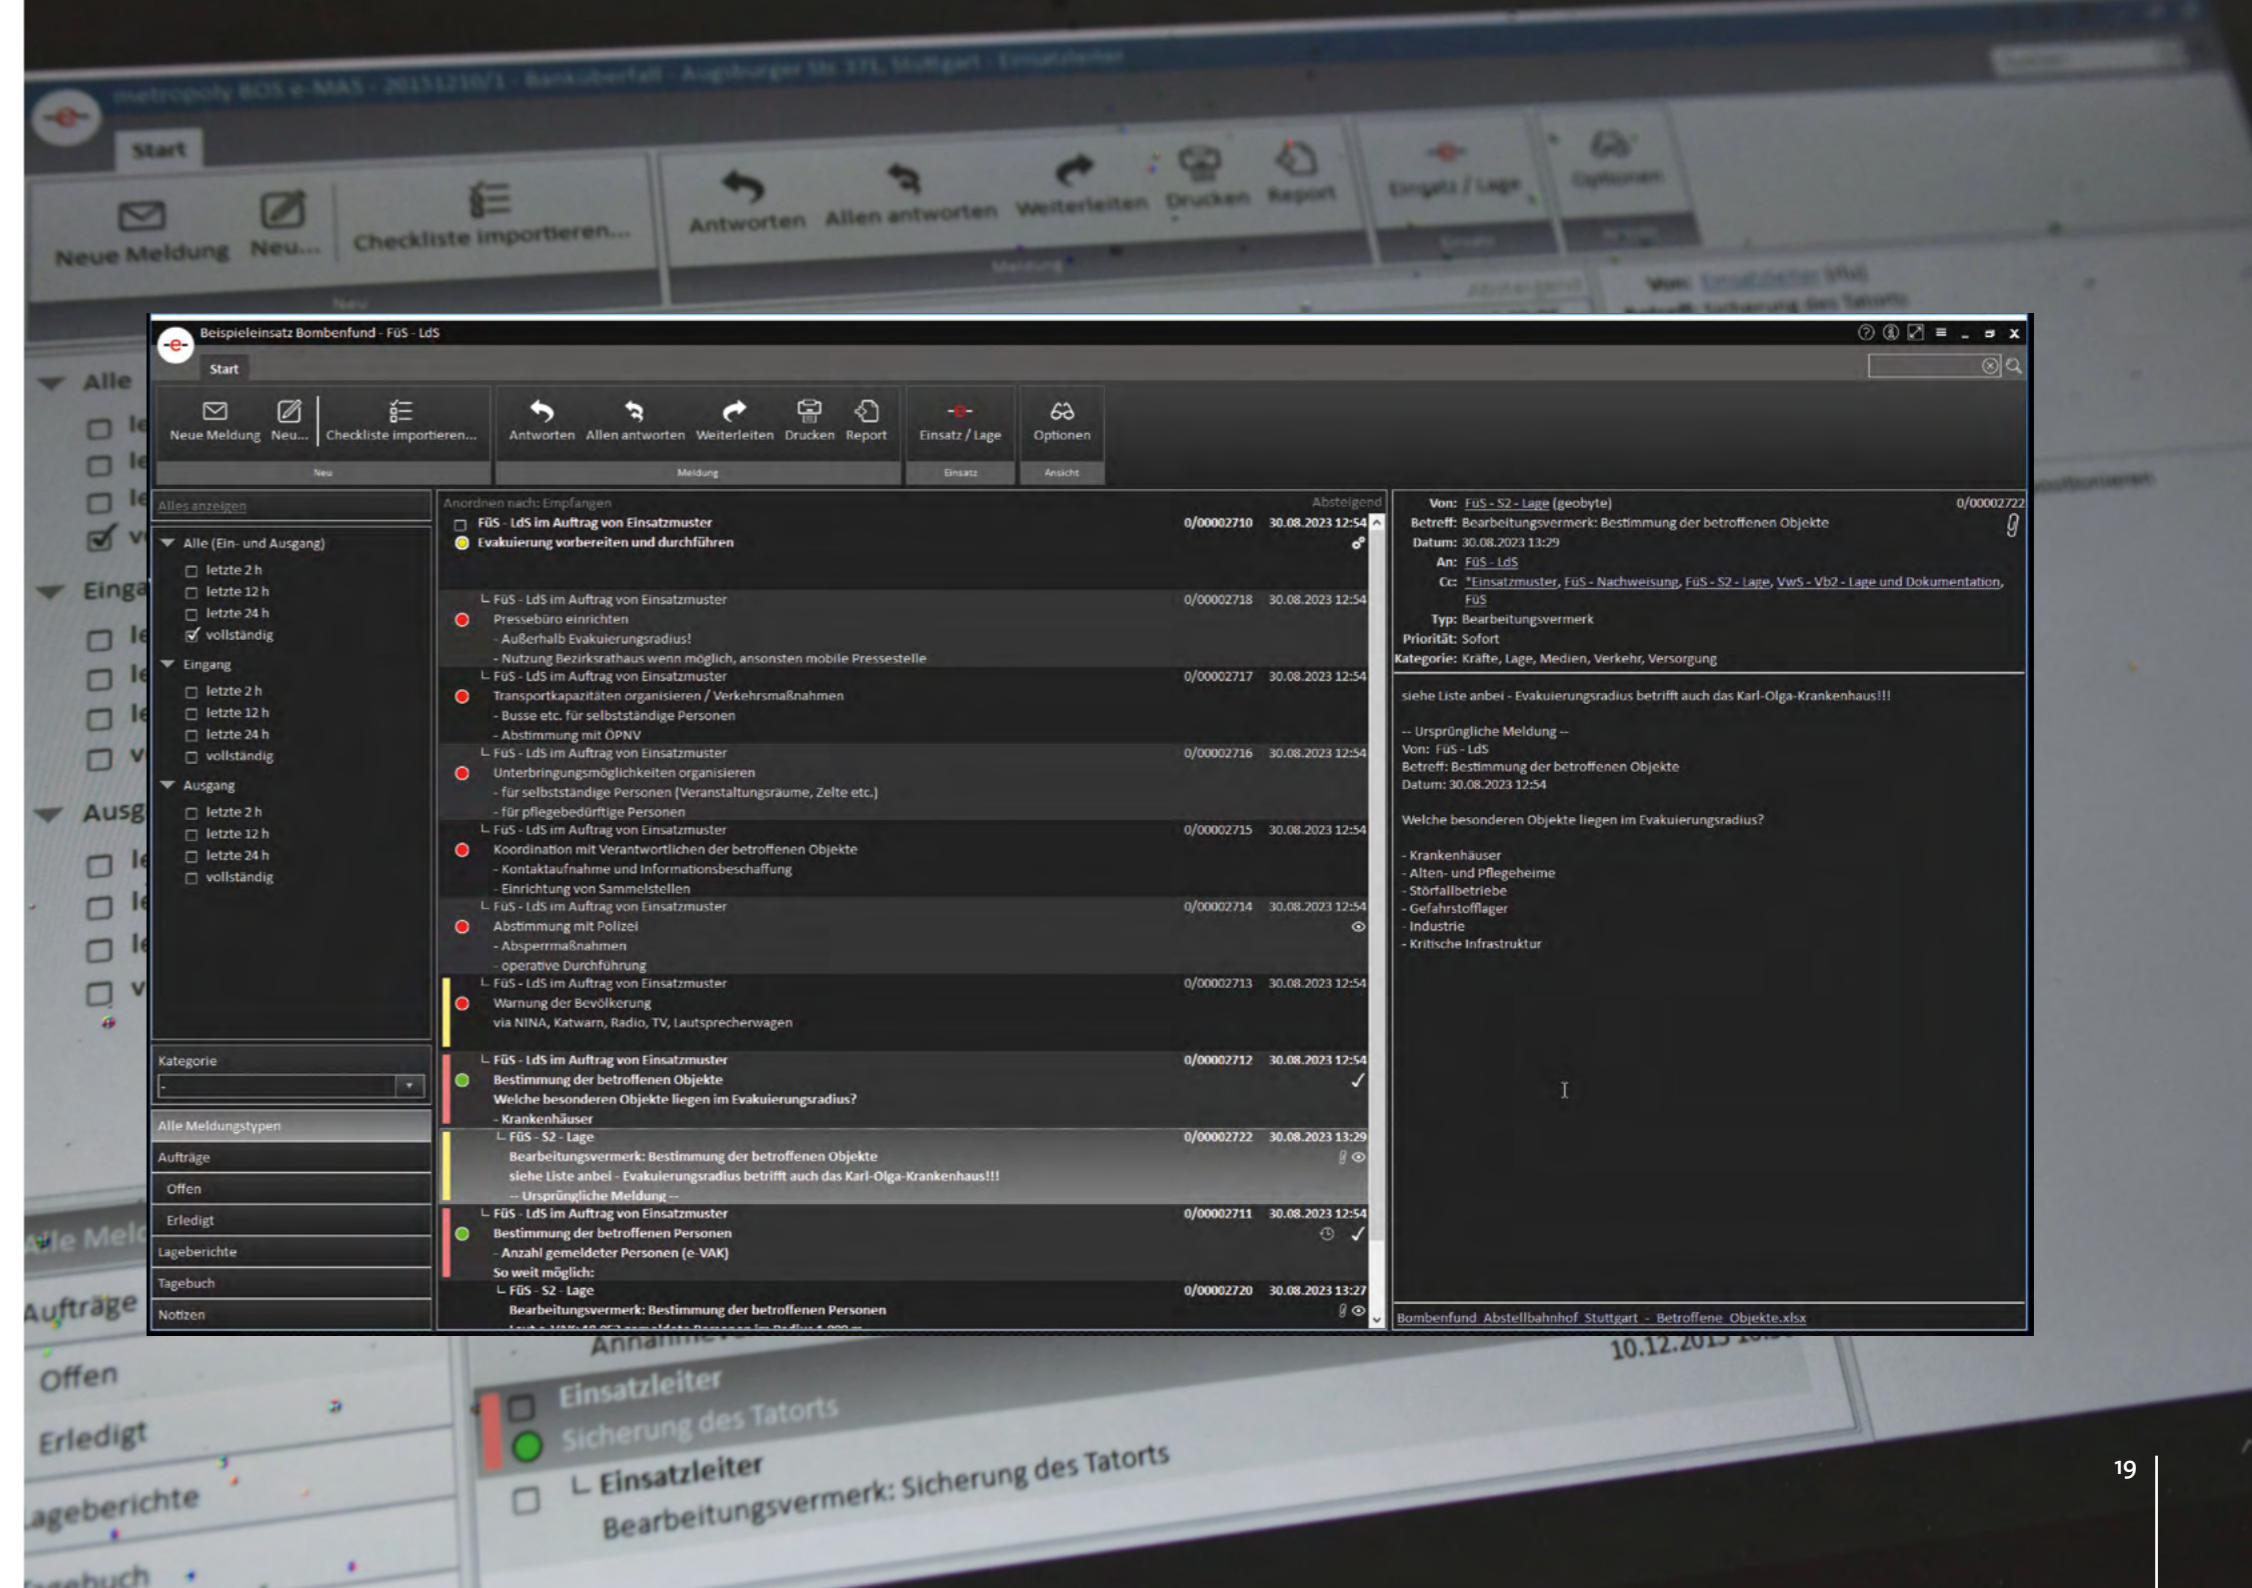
Beispieleinsatz Bombenfund - FüS - LdS

Start

Neue Meldung Neu... Checkliste importieren...
Neu

Antworten Allen antworten Weiterleiten Drucken Report
Meldung

Einsatz / Lage
Einsatz

Optionen
Ansicht

Alles anzeigen

Alle (Ein- und Ausgang)
letzte 2 h
letzte 12 h
letzte 24 h
vollständig
Eingang
letzte 2 h
letzte 12 h
letzte 24 h
vollständig
Ausgang
letzte 2 h
letzte 12 h
letzte 24 h
vollständig

Kategorie
-

Alle Meldungstypen
Aufträge
Offen
Erledigt
Lageberichte
Tagebuch
Notizen

Anordnen nach: Empfangen
Absteigend

FüS - LdS im Auftrag von Einsatzmuster 0/00002710 30.08.2023 12:54
Evakuierung vorbereiten und durchführen

└ FüS - LdS im Auftrag von Einsatzmuster 0/00002718 30.08.2023 12:54
Pressebüro einrichten
- Außerhalb Evakuierungsradius!
- Nutzung Bezirksrathaus wenn möglich, ansonsten mobile Pressestelle

└ FüS - LdS im Auftrag von Einsatzmuster 0/00002717 30.08.2023 12:54
Transportkapazitäten organisieren / Verkehrsmaßnahmen
- Busse etc. für selbstständige Personen
- Abstimmung mit ÖPNV

└ FüS - LdS im Auftrag von Einsatzmuster 0/00002716 30.08.2023 12:54
Unterbringungsmöglichkeiten organisieren
- für selbstständige Personen (Veranstaltungsräume, Zelte etc.)
- für pflegebedürftige Personen

└ FüS - LdS im Auftrag von Einsatzmuster 0/00002715 30.08.2023 12:54
Koordination mit Verantwortlichen der betroffenen Objekte
- Kontaktaufnahme und Informationsbeschaffung
- Einrichtung von Sammelstellen

└ FüS - LdS im Auftrag von Einsatzmuster 0/00002714 30.08.2023 12:54
Abstimmung mit Polizei
- Absperrmaßnahmen
- operative Durchführung

└ FüS - LdS im Auftrag von Einsatzmuster 0/00002713 30.08.2023 12:54
Warnung der Bevölkerung
via NINA, Katwarn, Radio, TV, Lautsprecherwagen

└ FüS - LdS im Auftrag von Einsatzmuster 0/00002712 30.08.2023 12:54
Bestimmung der betroffenen Objekte
Welche besonderen Objekte liegen im Evakuierungsradius?
- Krankenhäuser

└ FüS - S2 - Lage 0/00002722 30.08.2023 13:29
Bearbeitungsvermerk: Bestimmung der betroffenen Objekte
siehe Liste anbei - Evakuierungsradius betrifft auch das Karl-Olga-Krankenhaus!!!
-- Ursprüngliche Meldung --

└ FüS - LdS im Auftrag von Einsatzmuster 0/00002711 30.08.2023 12:54
Bestimmung der betroffenen Personen
- Anzahl gemeldeter Personen (e-VAK)
So weit möglich:

└ FüS - S2 - Lage 0/00002720 30.08.2023 13:27
Bearbeitungsvermerk: Bestimmung der betroffenen Personen

Von: FüS - S2 - Lage (geobyte) 0/00002722
Betreff: Bearbeitungsvermerk: Bestimmung der betroffenen Objekte
Datum: 30.08.2023 13:29
An: FüS - LdS
Cc: *Einsatzmuster, FüS - Nachweisung, FüS - S2 - Lage, VwS - Vb2 - Lage und Dokumentation, FüS
Typ: Bearbeitungsvermerk
Priorität: Sofort
Kategorie: Kräfte, Lage, Medien, Verkehr, Versorgung

siehe Liste anbei - Evakuierungsradius betrifft auch das Karl-Olga-Krankenhaus!!!

-- Ursprüngliche Meldung --
Von: FüS - LdS
Betreff: Bestimmung der betroffenen Objekte
Datum: 30.08.2023 12:54

Welche besonderen Objekte liegen im Evakuierungsradius?

- Krankenhäuser
- Alten- und Pflegeheime
- Störfallbetriebe
- Gefahrstofflager
- Industrie
- Kritische Infrastruktur

Bombenfund_Abstellbahnhof_Stuttgart_-_Betroffene_Objekte.xlsx

19